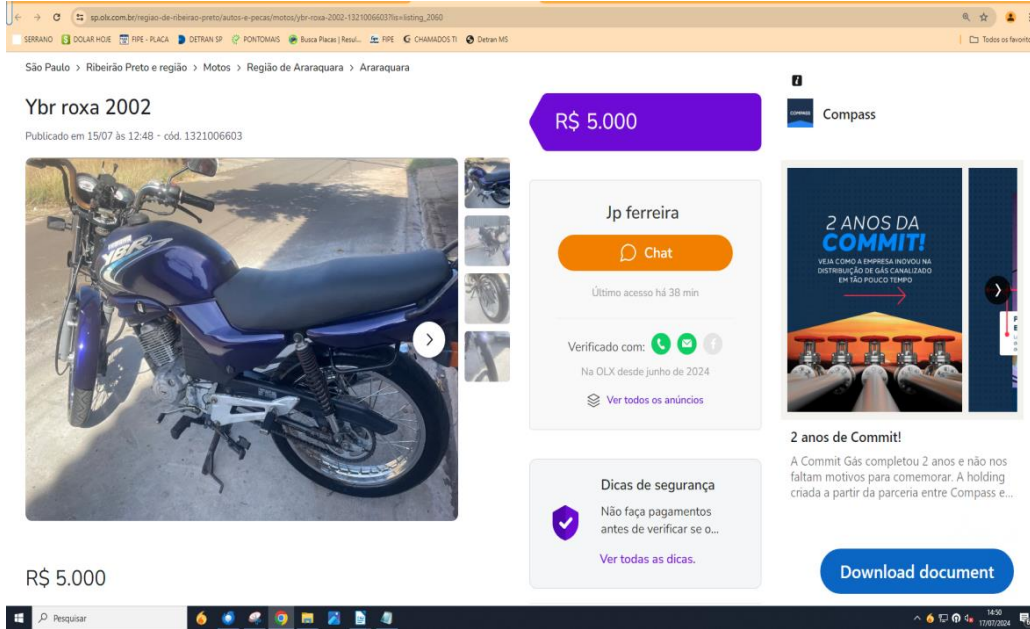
sp.olx.com.br/regiao-de-ribeirao-preto/autos-e-pecas/motos/ybr-roxa-2002-1321006603?lis=listing_2060

SERRANO DOLAR HOJE FIPE - PLACA DETRAN SP PONTOMAIS Busca Placas | Resul... FIPE CHAMADOS TI Detran MS Todos os favoritos

São Paulo > Ribeirão Preto e região > Motos > Região de Araraquara > Araraquara

Ybr roxa 2002

Publicado em 15/07 às 12:48 - cód. 1321006603

R$ 5.000

Jp ferreira

Chat

Último acesso há 38 min

Verificado com:

Na OLX desde junho de 2024

Ver todos os anúncios

Dicas de segurança

Não faça pagamentos antes de verificar se o...

Ver todas as dicas.

R$ 5.000

Compass

2 ANOS DA COMMIT!

VEJA COMO A EMPRESA INOVOU NA DISTRIBUIÇÃO DE GÁS CANALIZADO EM TÃO POUCO TEMPO

2 anos de Commit!

A Commit Gás completou 2 anos e não nos faltam motivos para comemorar. A holding criada a partir da parceria entre Compass e...

Download document

Pesquisar

14:50 17/07/2024